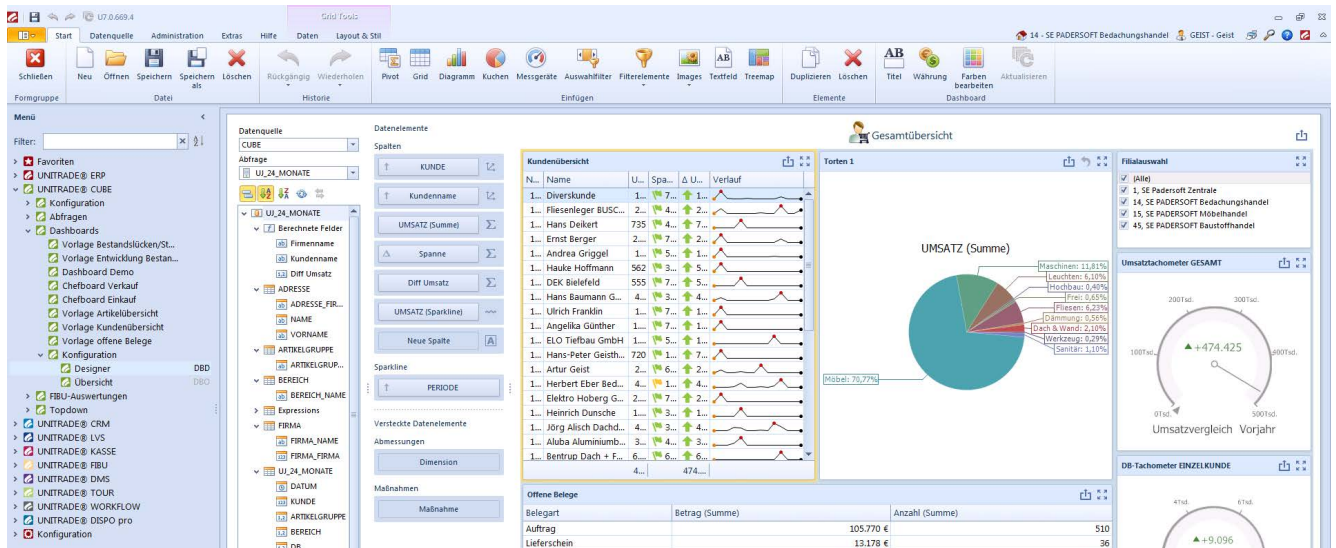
U7.0.669.4
Grid Tools
Start Datenquelle Administration Extras Hilfe Daten Layout & Stil
14 - SE PADERSOFT Bedachungshandel GEIST - Geist
Schließen Neu Öffnen Speichern Speichern als Löschen Rückgängig Wiederholen Pivot Grid Diagramm Kuchen Messgeräte Auswahlfilter Filterelemente Images Textfeld Treemap Duplizieren Löschen Titel Währung Farben bearbeiten Aktualisieren
Formgruppe Datei Historie Einfügen Elemente Dashboard
Menü
Filter:
Favoriten
UNITRADE® ERP
UNITRADE® CUBE
Konfiguration
Abfragen
Dashboards
Vorlage Bestandslücken/St...
Vorlage Entwicklung Bestan...
Dashboard Demo
Chefboard Verkauf
Chefboard Einkauf
Vorlage Artikelübersicht
Vorlage Kundenübersicht
Vorlage offene Belege
Konfiguration
Designer DBD
Übersicht DBO
FIBU-Auswertungen
Topdown
UNITRADE® CRM
UNITRADE® LVS
UNITRADE® KASSE
UNITRADE® FIBU
UNITRADE® DMS
UNITRADE® TOUR
UNITRADE® WORKFLOW
UNITRADE® DISPO pro
Konfiguration
Datenquelle
CUBE
Abfrage
UJ_24_MONATE
UJ_24_MONATE
Berechnete Felder
Firmenname
Kundenname
Diff Umsatz
ADRESSE
ADRESSE_FIR...
NAME
VORNAME
ARTIKELGRUPPE
ARTIKELGRUP...
BEREICH
BEREICH_NAME
Expressions
FIRMA
FIRMA_NAME
FIRMA_FIRMA
UJ_24_MONATE
DATUM
KUNDE
ARTIKELGRUPPE
BEREICH
DB
Datenelemente
Spalten
KUNDE
Kundenname
UMSATZ (Summe)
Spanne
Diff Umsatz
UMSATZ (Sparkline)
Neue Spalte
Sparkline
PERIODE
Versteckte Datenelemente
Abmessungen
Dimension
Maßnahmen
Maßnahme
Gesamtübersicht
Kundenübersicht
| N... | Name | U... | Spa... | Δ U... | Verlauf |
|---|---|---|---|---|---|
| 1... | Diverskunde | 1... | 7... | 2... | |
| 1... | Fliesenleger BUSC... | 2... | 4... | 2... | |
| 1... | Hans Deikert | 735 | 4... | 7... | |
| 1... | Ernst Berger | 2... | 7... | 2... | |
| 1... | Andrea Griggel | 1... | 5... | 1... | |
| 1... | Hauke Hoffmann | 562 | 3... | 5... | |
| 1... | DEK Bielefeld | 555 | 7... | 5... | |
| 1... | Hans Baumann G... | 4... | 3... | 4... | |
| 1... | Ulrich Franklin | 1... | 7... | 1... | |
| 1... | Angelika Günther | 1... | 7... | 1... | |
| 1... | ELO Tiefbau GmbH | 1... | 5... | 1... | |
| 1... | Hans-Peter Geisth... | 720 | 1... | 7... | |
| 1... | Artur Geist | 2... | 6... | 2... | |
| 1... | Herbert Eber Bed... | 4... | 1... | 4... | |
| 1... | Elektro Hoberg G... | 2... | 7... | 2... | |
| 1... | Heinrich Dunsche | 1... | 3... | 1... | |
| 1... | Jörg Alisch Dachd... | 4... | 3... | 4... | |
| 1... | Aluba Aluminiumb... | 3... | 4... | 3... | |
| 1... | Bentrup Dach + F... | 6... | 6... | 8... | |
| | | 4... | | 474... | |
Torten 1
UMSATZ (Summe)
Maschinen: 11,81%
Leuchten: 6,10%
Hochbau: 0,40%
Frei: 0,65%
Fliesen: 6,23%
Dämmung: 0,56%
Dach & Wand: 2,10%
Werkzeug: 0,29%
Sanitär: 1,10%
Möbel: 70,77%
Filialauswahl
(Alle)
1, SE Padersoft Zentrale
14, SE PADERSOFT Bedachungshandel
15, SE PADERSOFT Möbelhandel
45, SE PADERSOFT Baustoffhandel
Umsatztachometer GESAMT
200Tsd. 300Tsd.
100Tsd. 400Tsd.
+474.425
0Tsd. 500Tsd.
Umsatzvergleich Vorjahr
DB-Tachometer EINZELKUNDE
4Tsd. 6Tsd.
+9.096
Offene Belege
| Belegart | Betrag (Summe) | Anzahl (Summe) |
|---|---|---|
| Auftrag | 105.770 € | 510 |
| Lieferschein | 13.178 € | 36 |